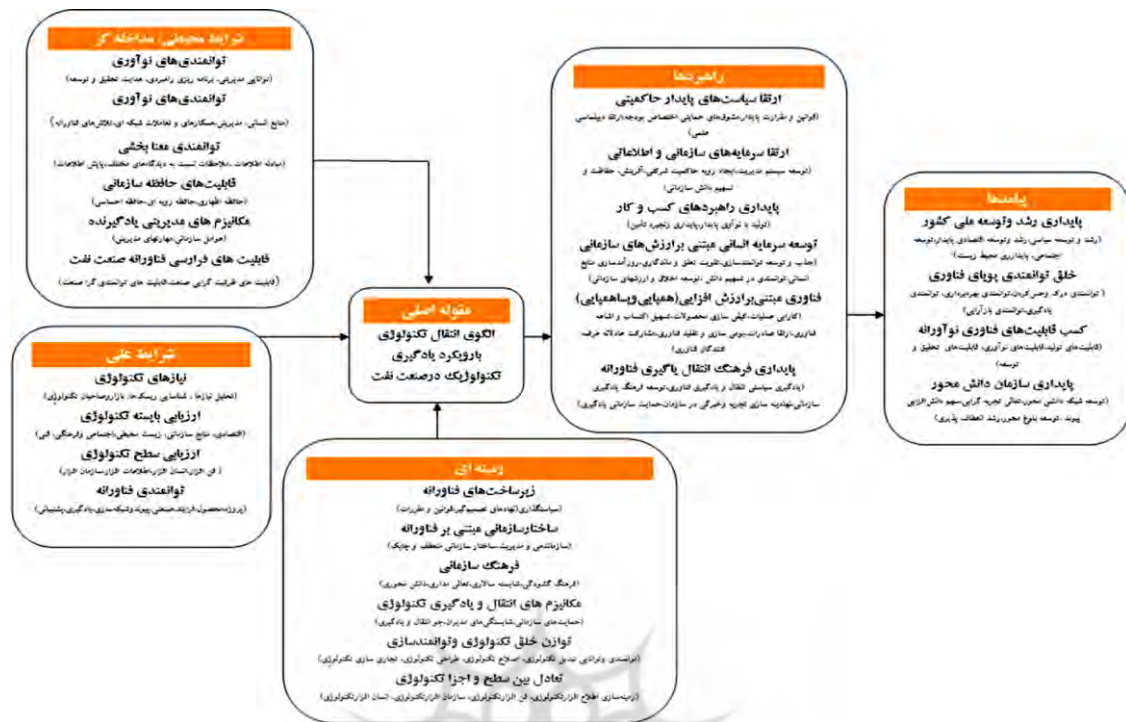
شرایط محیطی/مداخله گر
توانمندی‌های نوآوری
(توانایی مدیریتی، برنامه ریزی راهبردی، هدایت تحقیق و توسعه)
توانمندی‌های نوآوری
(منابع انسانی، مدیریت،همکاری‌ها و تعاملات شبکه ای،نگرش‌های فناورانه)
توانمندی معنا بخشی
(مبادله اطلاعات ،ملاحظات نسبت به دیدگاه‌های مختلف،پایش اطلاعات)
قابلیت‌های حافظه سازمانی
(حافظه ظهوری،حافظه رویه ای،حافظه احساسی)
مکانیزم های مدیریتی یادگیرنده
(عوامل سازمانی،مهارتهای مدیریتی)
قابلیت های فرارسی فناورانه صنعت نفت
(قابلیت های ظرفیت گرایی صنعت،قابلیت های توانمندی گرا صنعت)

شرایط علی
نیازهای تکنولوژی
(تحلیل نیازها ، شناسایی ریسک‌ها، بازاریرسنجیدن تکنولوژی)
ارزیابی بایسته تکنولوژی
(اقتصادی، منابع سازمانی، زیست محیطی،اجتماعی فرهنگی، فنی)
ارزیابی سطح تکنولوژی
( فن افزار،انسان افزار،اطلاعات افزار،سازمان افزار)
توانمندی فناورانه
(پروژه،محصول،فرایند،صنعتی،پیوند،شبکه‌سازی،یادگیری،پشتیبانی)

مقوله اصلی
الگوی انتقال تکنولوژی
بارویکرد یادگیری
تکنولوژیک درصنعت نفت

زمینه ای
زیرساخت‌های فناورانه
(سیاستگذاری (نهادهای تصمیم‌گیر،قوانین و مقررات)
ساختارسازمانی مبتنی بر فناورانه
(سازماندهی و مدیریت،ساختار سازمانی منعطف و چابک)
فرهنگ سازمانی
(فرهنگ گفتوگو،شایسته سالاری،تعالی مداری،دانش محوری)
مکانیزم های انتقال و یادگیری تکنولوژی
(حمایت‌های سازمانی،شایستگی‌های مدیران،جو انتقال و یادگیری)
توازن خلق تکنولوژی وتوانمندسازی
(توانمندی ونوآوری بدیل تکنولوژی، اصلاح تکنولوژی، طراحی تکنولوژی، تجاری سازی تکنولوژی)
تعادل بین سطح و اجزا تکنولوژی
(زمینه‌سازی اطلاع افزارتکنولوژی، فن افزارتکنولوژی، سازمان افزارتکنولوژی، انسان افزارتکنولوژی)

راهبردها
ارتقا سیاست‌های پایدار حاکمیتی
(قوانین و مقررات پایدار،مشوق‌های حمایتی،اختصاص بودجه،ارتقا دیپلماسی علمی)
ارتقا سرمایه‌های سازمانی و اطلاعاتی
(توسعه سیستم مدیریت،ایجاد رویه حاکمیت شرکتی،آفرینش، حفاظت و تسهیم دانش سازمانی)
پایداری راهبردهای کسب و کار
(تولید و نوآوری پایدار،پایداری زنجیره تامین)
توسعه سرمایه انسانی مبتنی برارزش های سازمانی
(جذب و توسعه توانمندسازی،تقویت تعلق و ماندگاری،روزآمدسازی منابع انسانی،توانمندی در تسهیم دانش ،توسعه اخلاق و ارزشهای سازمانی)
فناوری مبتنی برارزش افزایی(همپایی‌وساهمپایی)
(کارایی عملیات،کیفی سازی محصولات،تسهیل اکتساب و اشاعه فناوری،ارتقا صادرات،بومی سازی و تقلید فناوری،مشارکت عادلانه طرف انتقال فناوری)
پایداری فرهنگ انتقال یادگیری فناورانه
(یادگیری سیاستی انتقال و یادگیری فناوری،توسعه فرهنگ یادگیری سازمانی،نهادینه سازی تجربه ونخبرگی در سازمان،حمایت سازمانی یادگیری)

پیامدها
پایداری رشد وتوسعه ملی کشور
(رشد و توسعه سیاسی، رشد وتوسعه اقتصادی پایدار،توسعه اجتماعی، پایداری محیط زیست)
خلق توانمندی پویای فناوری
( توانمندی درک وجذب کردن،توانمندی بهره‌برداری، توانمندی یادگیری،توانمندی بازآرایی)
کسب قابلیت‌های فناوری نوآورانه
(قابلیت‌های تولید،قابلیت‌های نوآوری، قابلیت‌های تحقیق و توسعه)
پایداری سازمان دانش محور
(توسعه شبکه دانش محور،تعالی تجربه گرایی،سهم دانش افزایی پیوند ،توسعه بلوغ محوری،رشد انعطاف پذیری)